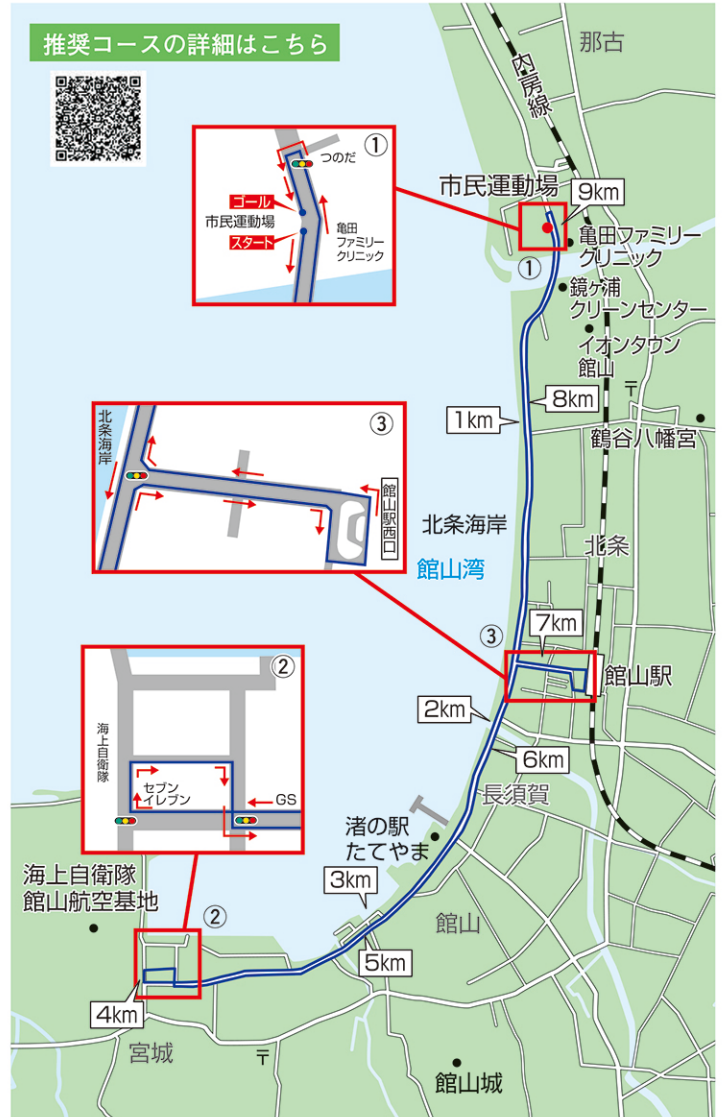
推奨コースの詳細はこちら

①
つのだ
ゴール
市民運動場
スタート
亀田
ファミリー
クリニック

③
北条海岸
館山駅西口

②
海上自衛隊
セブン
イレブン
GS

那古
内房線
市民運動場
9km
亀田ファミリー
クリニック
①
鏡ヶ浦
クリーンセンター
イオンタウン
館山
8km
1km
鶴谷八幡宮
北条海岸
館山湾
北条
③
7km
館山駅
2km
6km
長須賀
渚の駅
たてやま
海上自衛隊
館山航空基地
3km
館山
②
5km
4km
宮城
館山城